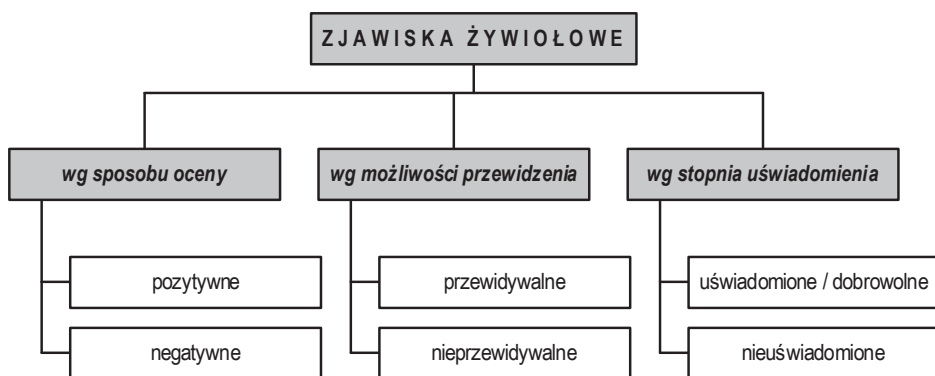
Z J A W I S K A Ż Y W I O Ł O W E

wg sposobu oceny

pozytywne

negatywne

wg możliwości przewidzenia

przewidywalne

nieprzewidywalne

wg stopnia uświadomienia

uświadomione / dobrowolne

nieuświadomione